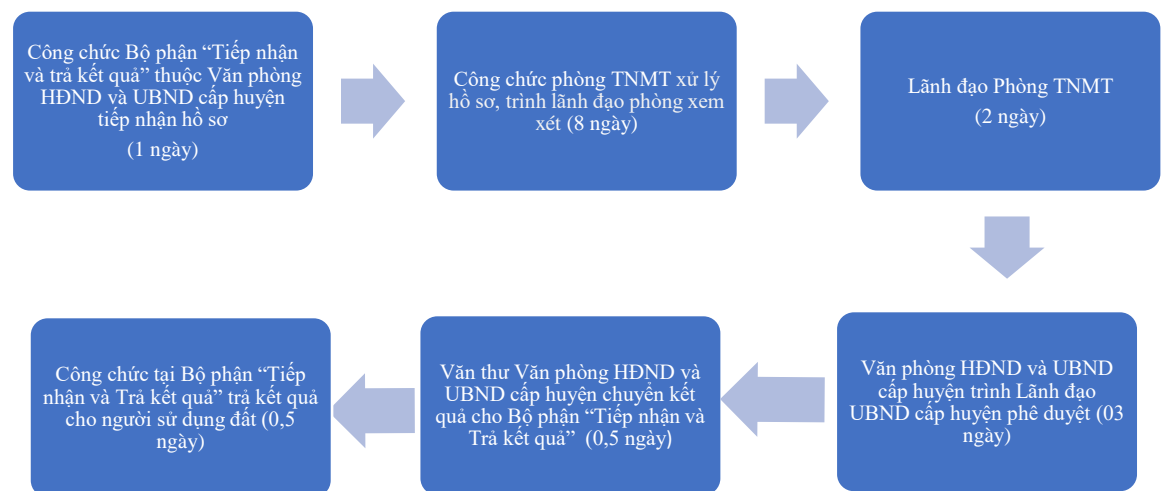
Công chức Bộ phận “Tiếp nhận và trả kết quả” thuộc Văn phòng HĐND và UBND cấp huyện tiếp nhận hồ sơ

(1 ngày)

Công chức phòng TNMT xử lý hồ sơ, trình lãnh đạo phòng xem xét (8 ngày)

Lãnh đạo Phòng TNMT

(2 ngày)

Văn phòng HĐND và UBND cấp huyện trình Lãnh đạo UBND cấp huyện phê duyệt (03 ngày)

Văn thư Văn phòng HĐND và UBND cấp huyện chuyển kết quả cho Bộ phận “Tiếp nhận và Trả kết quả” (0,5 ngày)

Công chức tại Bộ phận “Tiếp nhận và Trả kết quả” trả kết quả cho người sử dụng đất (0,5 ngày)